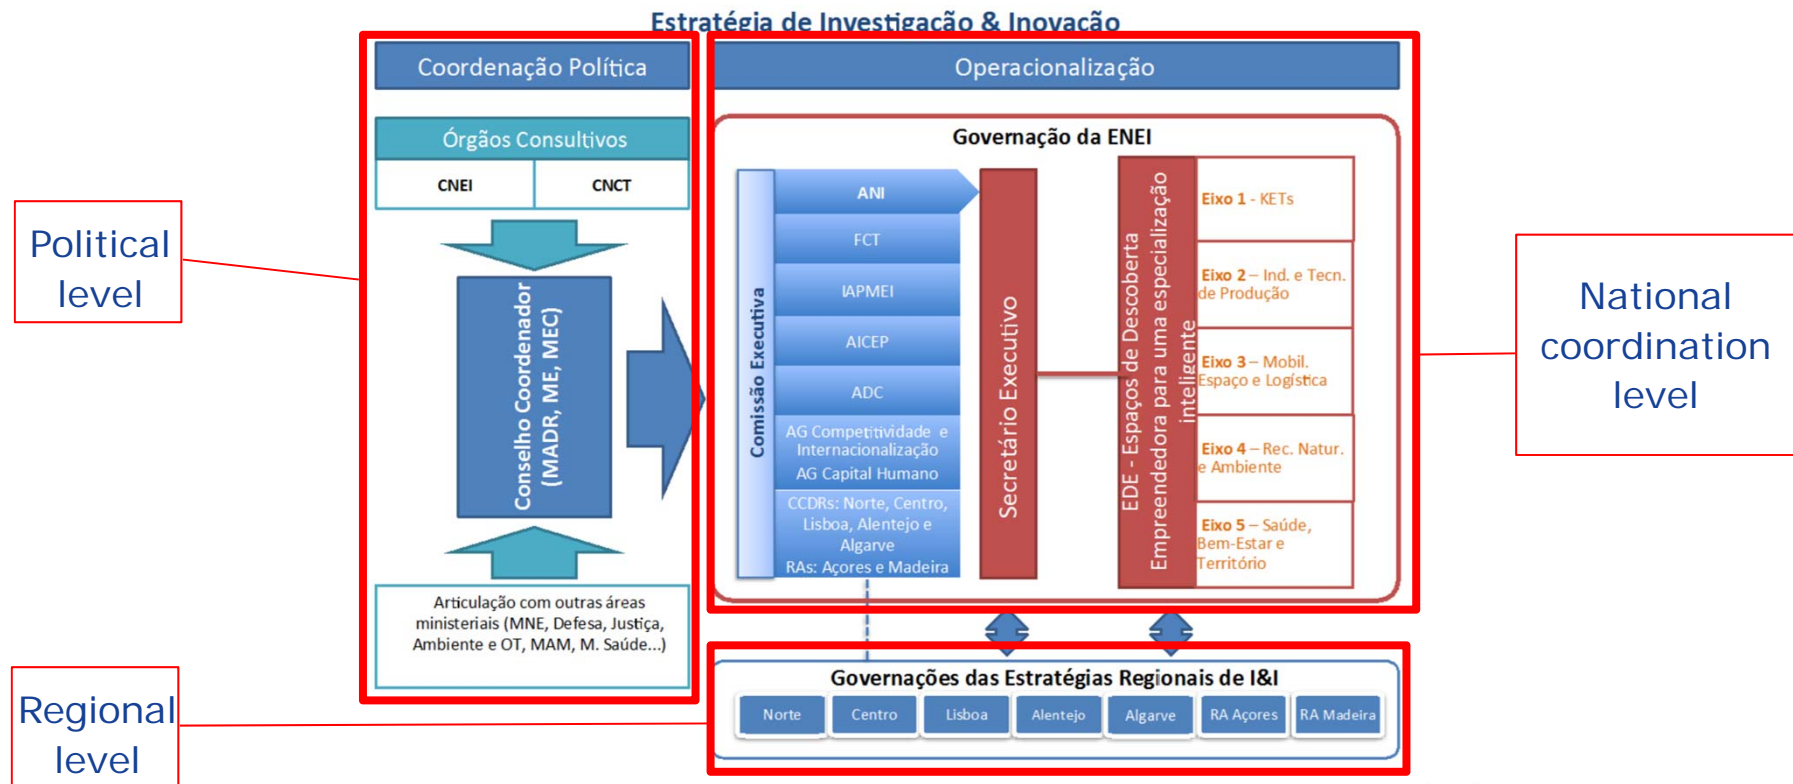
Estratégia de Investigação & Inovação

Political level

Coordenação Política

Órgãos Consultivos

CNEI

CNCT

Conselho Coordenador (MADR, ME, MEC)

Articulação com outras áreas ministeriais (MNE, Defesa, Justiça, Ambiente e OT, MAM, M. Saúde...)

Operacionalização

Governação da ENEI

Comissão Executiva

ANI

FCT

IAPMEI

AICEP

ADC

AG Competitividade e Internacionalização

AG Capital Humano

CCDRs: Norte, Centro, Lisboa, Alentejo e Algarve

RAs: Açores e Madeira

Secretário Executivo

EDE - Espaços de Descoberta Empreendedora para uma especialização inteligente

Eixo 1 - KETs

Eixo 2 – Ind. e Tecn. de Produção

Eixo 3 – Mobil. Espaço e Logística

Eixo 4 – Rec. Natur. e Ambiente

Eixo 5 – Saúde, Bem-Estar e Território

National coordination level

Regional level

Governações das Estratégias Regionais de I&I

Norte

Centro

Lisboa

Alentejo

Algarve

RA Açores

RA Madeira